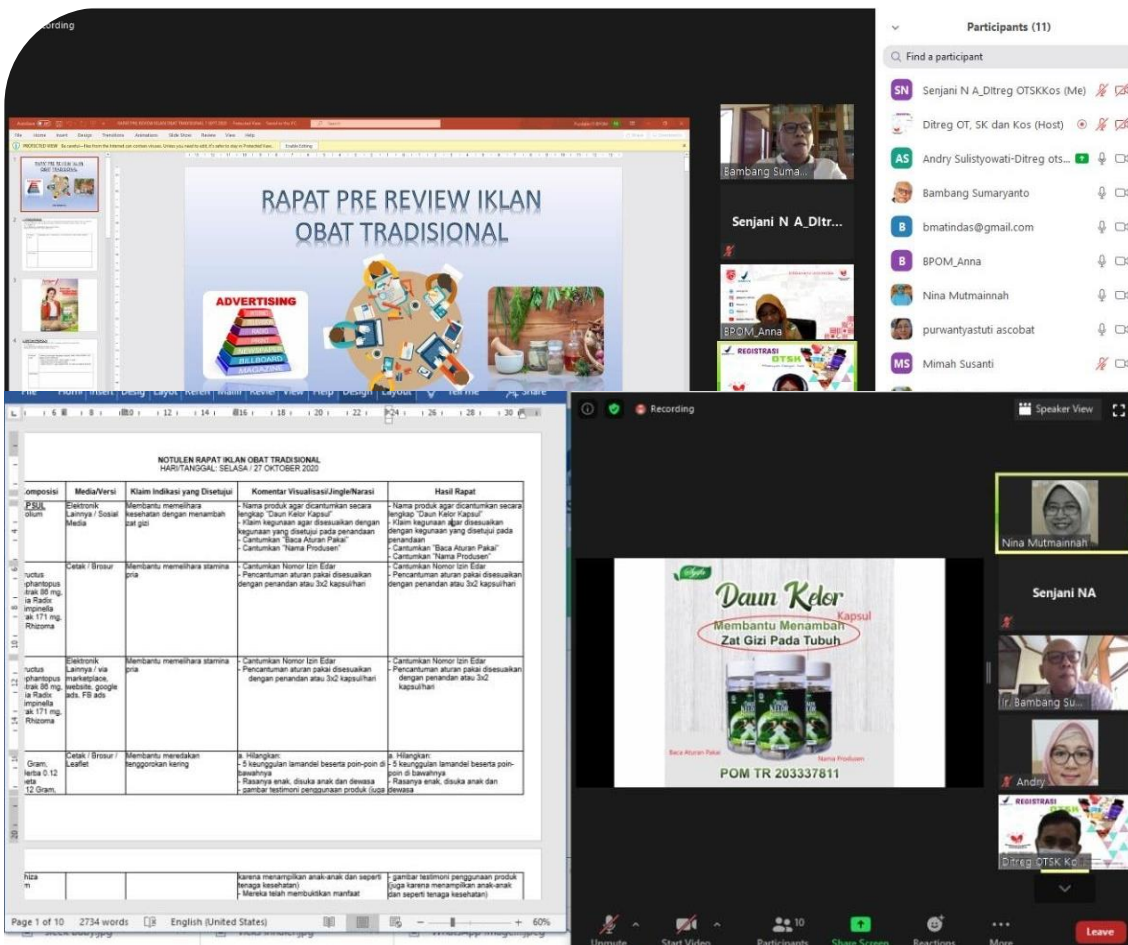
ording

Participants (11)

Find a participant

SN Senjani N A_Ditreg OTSKKos (Me)
Ditreg OT, SK dan Kos (Host)
AS Andry Sulistyowati-Ditreg ots...
Bambang Sumaryanto
B bmatindas@gmail.com
B BPOM_Anna
Nina Mutmainnah
purwantyastuti ascobat
MS Mimah Susanti

Bambang Suma...
Senjani N A_Ditr...
BPOM_Anna
REGISTRASI

RAPAT PRE REVIEW IKLAN OBAT TRADISIONAL

ADVERTISING

File Home Insert Design Layout References Mailings Review View Help Design Layout Tell me Share

NOTULEN RAPAT IKLAN OBAT TRADISIONAL
HARI/TANGGAL: SELASA / 27 OKTOBER 2020

| omposisi | Media/Versi | Klaim Indikasi yang Disetujui | Komentar Visualisasi/Jingle/Narasi | Hasil Rapat |
|---|---|---|---|---|
| PSUL olium | Elektronik Lainnya / Sosial Media | Membantu memelihara kesehatan dengan menambah zat gizi | - Nama produk agar dicantumkan secara lengkap "Daun Kelor Kapsul" - Klaim kegunaan agar disesuaikan dengan kegunaan yang disetujui pada penandaan - Cantumkan "Baca Aturan Pakai" - Cantumkan "Nama Produsen" | - Nama produk agar dicantumkan secara lengkap "Daun Kelor Kapsul" - Klaim kegunaan agar disesuaikan dengan kegunaan yang disetujui pada penandaan - Cantumkan "Baca Aturan Pakai" - Cantumkan "Nama Produsen" |
| ructus phantopus trak 86 mg, ia Radix impinella ak 171 mg, Rhizoma | Cetak / Brosur | Membantu memelihara stamina pria | - Cantumkan Nomor Izin Edar - Pencantuman aturan pakai disesuaikan dengan penandan atau 3x2 kapsul/hari | - Cantumkan Nomor Izin Edar - Pencantuman aturan pakai disesuaikan dengan penandan atau 3x2 kapsul/hari |
| ructus phantopus trak 86 mg, ia Radix impinella ak 171 mg, Rhizoma | Elektronik Lainnya / via marketplace, website, google ads, FB ads | Membantu memelihara stamina pria | - Cantumkan Nomor Izin Edar - Pencantuman aturan pakai disesuaikan dengan penandan atau 3x2 kapsul/hari | - Cantumkan Nomor Izin Edar - Pencantuman aturan pakai disesuaikan dengan penandan atau 3x2 kapsul/hari |
| Gram, lerba 0.12 eta 12 Gram, | Cetak / Brosur / Leaflet | Membantu meredakan tenggorokan kering | a. Hilangkan: - 5 keunggulan lamandel beserta poin-poin di bawahnya - Rasanya enak, disuka anak dan dewasa - gambar testimoni penggunaan produk (juga | a. Hilangkan: - 5 keunggulan lamandel beserta poin-poin di bawahnya - Rasanya enak, disuka anak dan dewasa |

hiza m | | | karena menampilkan anak-anak dan seperti tenaga kesehatan) - Mereka telah membuktikan manfaat | - gambar testimoni penggunaan produk (juga karena menampilkan anak-anak dan seperti tenaga kesehatan)

Page 1 of 10 2734 words English (United States) 60%

Recording
Speaker View

Daun Kelor Kapsul
Membantu Menambah Zat Gizi Pada Tubuh
Baca Aturan Pakai
Nama Produsen
POM TR 203337811

Nina Mutmainnah
Senjani NA
Ir. Bambang Su...
Andry
REGISTRASI
Ditreg OTSK Ko...

Unmute Start Video Participants 10 Share Screen Reactions More Leave